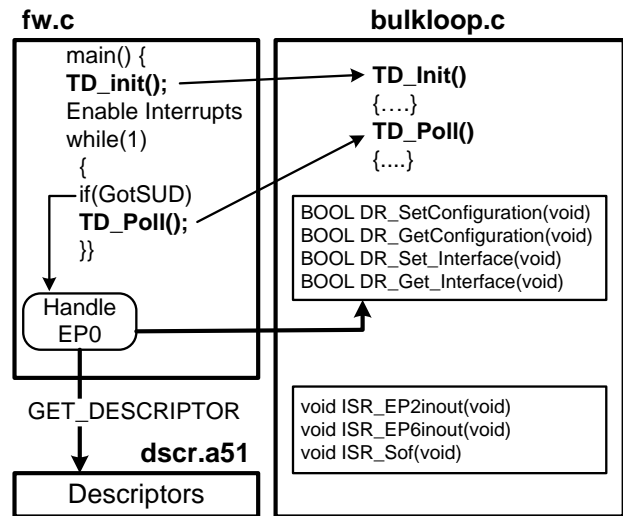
fw.c

main() {
TD_init();
Enable Interrupts
while(1)
{
if(GotSUD)
TD_Poll();
}}

Handle EP0

GET_DESCRIPTOR

dscr.a51

Descriptors

bulkloop.c

TD_Init()
{….}
TD_Poll()
{….}

BOOL DR_SetConfiguration(void)
BOOL DR_GetConfiguration(void)
BOOL DR_Set_Interface(void)
BOOL DR_Get_Interface(void)

void ISR_EP2inout(void)
void ISR_EP6inout(void)
void ISR_Sof(void)